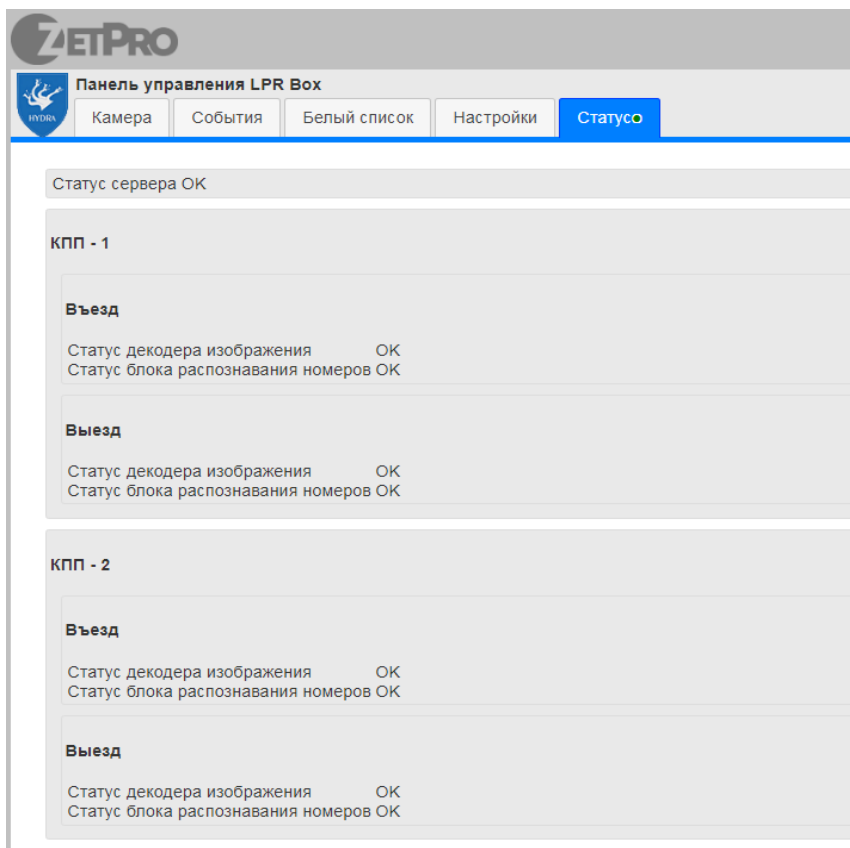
ZETPRO

HYDRA

Панель управления LPR Box

Камера | События | Белый список | Настройки | Статус

Статус сервера OK

КПП - 1

Въезд

Статус декодера изображения OK
Статус блока распознавания номеров OK

Выезд

Статус декодера изображения OK
Статус блока распознавания номеров OK

КПП - 2

Въезд

Статус декодера изображения OK
Статус блока распознавания номеров OK

Выезд

Статус декодера изображения OK
Статус блока распознавания номеров OK